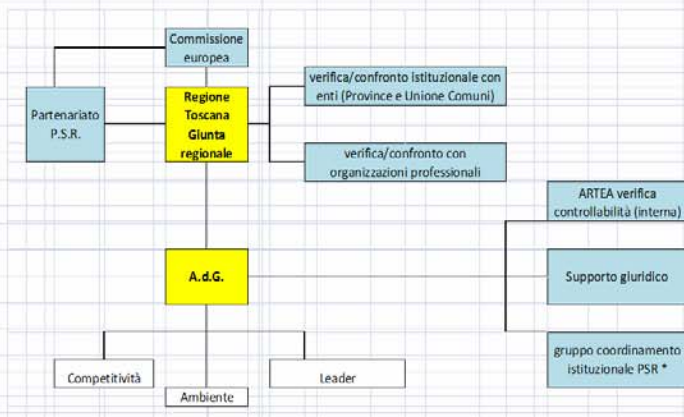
Commissione europea

Partenariato P.S.R.

Regione Toscana Giunta regionale

verifica/confronto istituzionale con enti (Province e Unione Comuni)

verifica/confronto con organizzazioni professionali

ARTEA verifica controllabilità (interna)

A.d.G.

Supporto giuridico

gruppo coordinamento istituzionale PSR *

Competitività

Ambiente

Leader